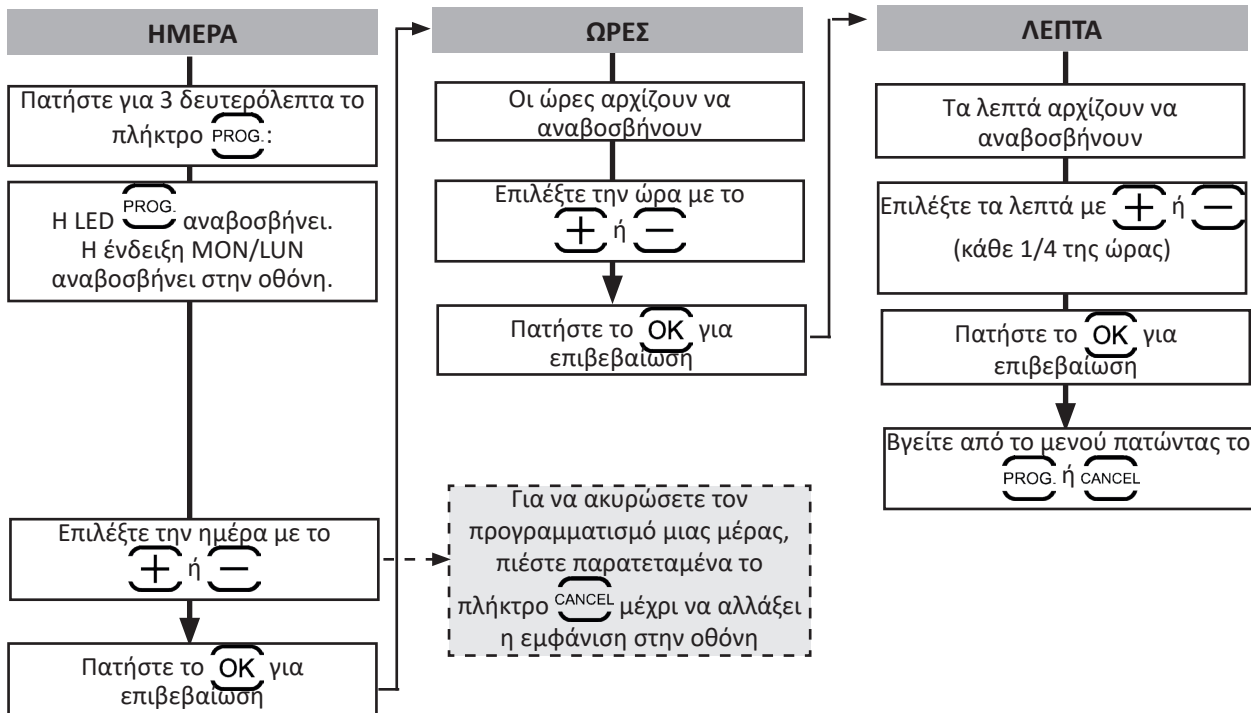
ΗΜΕΡΑ

Πατήστε για 3 δευτερόλεπτα το πλήκτρο PROG.:

Η LED PROG. αναβοσβήνει. Η ένδειξη MON/LUN αναβοσβήνει στην οθόνη.

Επιλέξτε την ημέρα με το + ή −

Πατήστε το OK για επιβεβαίωση

Για να ακυρώσετε τον προγραμματισμό μιας μέρας, πιέστε παρατεταμένα το πλήκτρο CANCEL μέχρι να αλλάξει η εμφάνιση στην οθόνη

ΩΡΕΣ

Οι ώρες αρχίζουν να αναβοσβήνουν

Επιλέξτε την ώρα με το + ή −

Πατήστε το OK για επιβεβαίωση

ΛΕΠΤΑ

Τα λεπτά αρχίζουν να αναβοσβήνουν

Επιλέξτε τα λεπτά με + ή − (κάθε 1/4 της ώρας)

Πατήστε το OK για επιβεβαίωση

Βγείτε από το μενού πατώντας το PROG. ή CANCEL